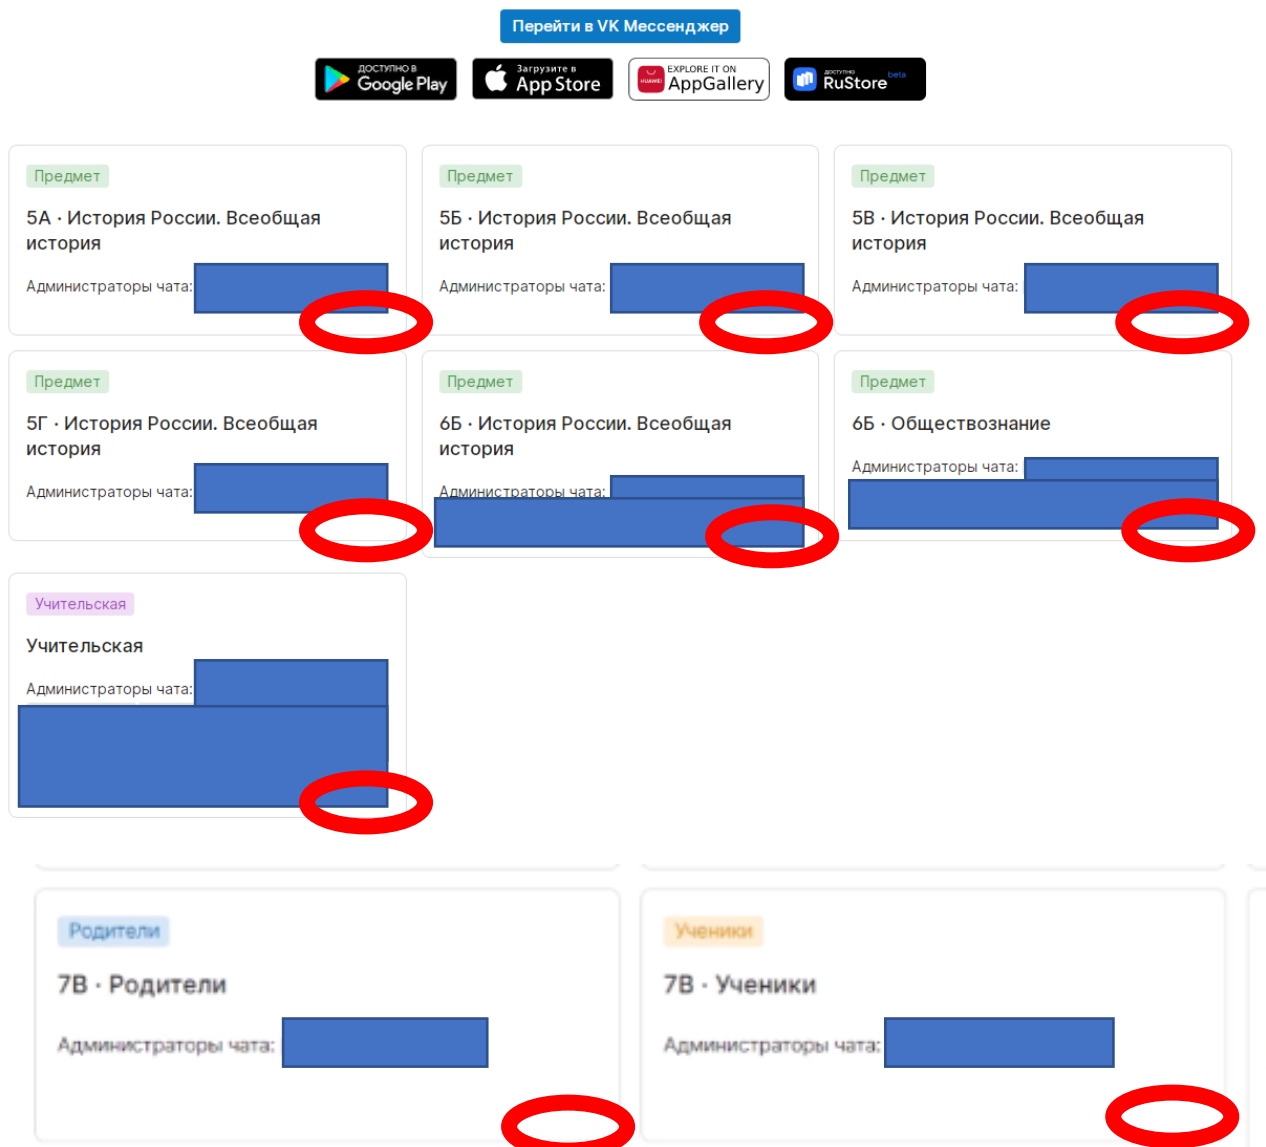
Перейти в VK Мессенджер

ДОСТУПНО В Google Play

Загрузите в App Store

EXPLORE IT ON AppGallery

доступно RuStore beta

Предмет

5А · История России. Всеобщая история

Администраторы чата:

Предмет

5Б · История России. Всеобщая история

Администраторы чата:

Предмет

5В · История России. Всеобщая история

Администраторы чата:

Предмет

5Г · История России. Всеобщая история

Администраторы чата:

Предмет

6Б · История России. Всеобщая история

Администраторы чата:

Предмет

6Б · Обществознание

Администраторы чата:

Учительская

Учительская

Администраторы чата:

Родители

7В · Родители

Администраторы чата:

Ученики

7В · Ученики

Администраторы чата: